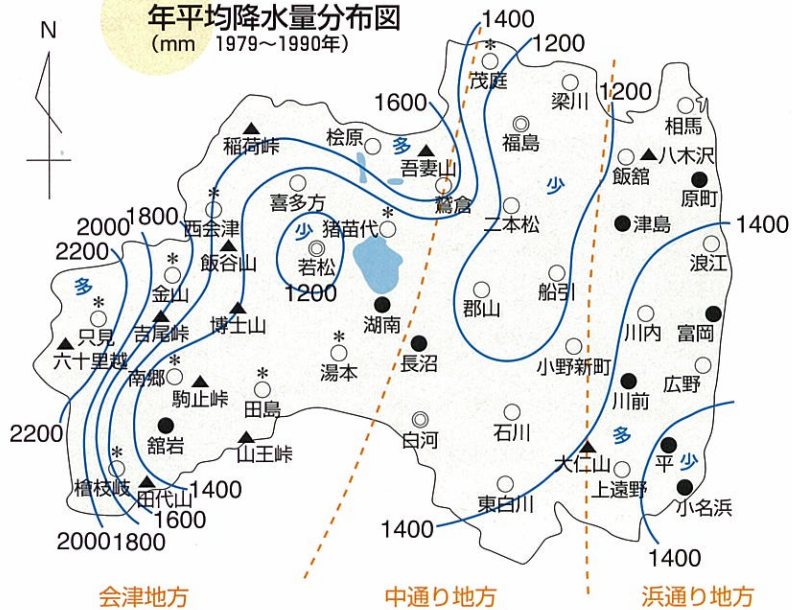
年平均降水量分布図
(mm 1979〜1990年)

N

1400
1200
1200
1600
1400
2000
1800
2200
1200
1400
2200
1400
1600
2000
1800
1400
1400

多
少
少
多
多
多
少

茂庭
梁川
相馬
稲荷峠
桧原
福島
八木沢
吾妻山
飯舘
原町
喜多方
鷲倉
西会津
猪苗代
二本松
津島
飯谷山
若松
浪江
金山
郡山
船引
只見
吉尾峠
博士山
湖南
川内
富岡
六十里越
長沼
小野新町
南郷
湯本
広野
駒止峠
川前
田島
石川
舘岩
白河
山王峠
大仁山
平
檜枝岐
田代山
上遠野
東白川
小名浜

会津地方
中通り地方
浜通り地方